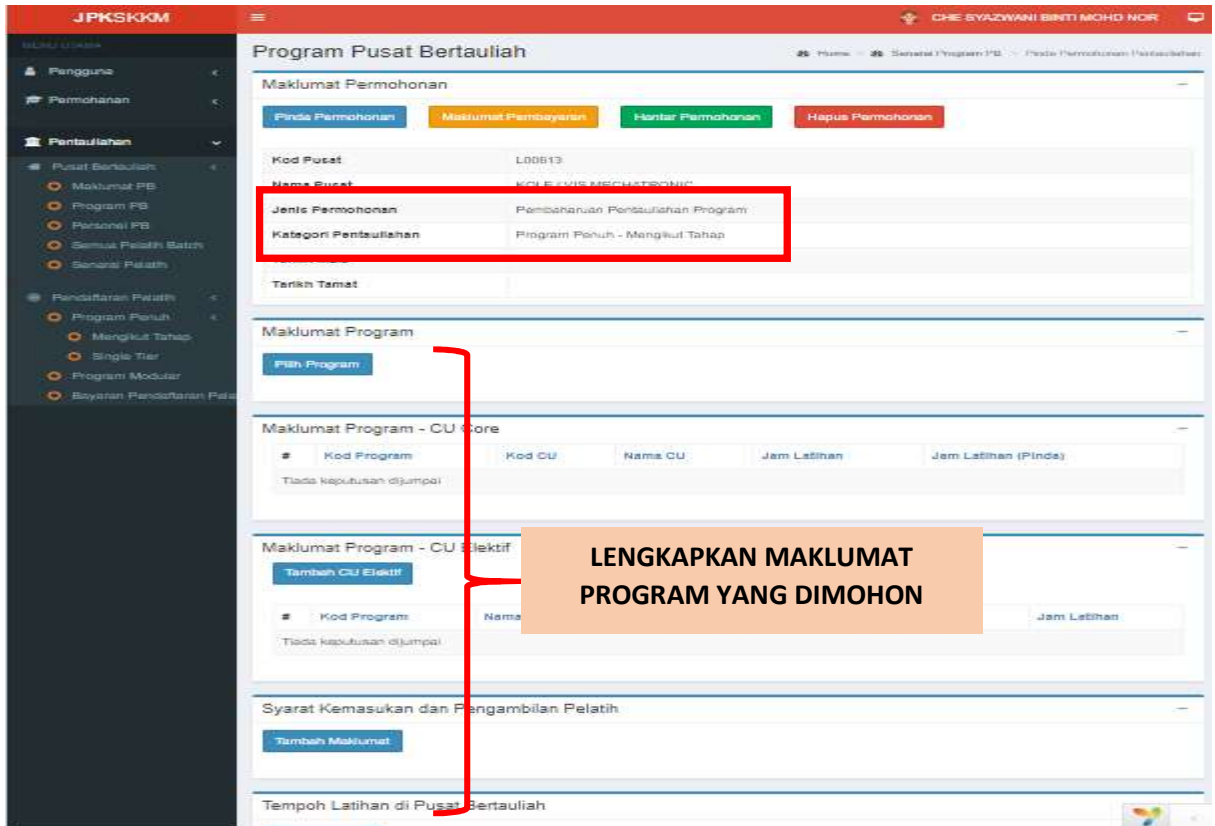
JPKSKKM

CHE SYAZWANI BINTI MOHD NOR

MENU UTAMA

Pengguna

Permohonan

Pentauliahan

Pusat Bertauliah

Maklumat PB

Program PB

Personel PB

Semua Pelatih Batch

Senarai Pelatih

Pendaftaran Pelatih

Program Penuh

Mengikut Tahap

Single Tier

Program Modular

Bayaran Pendaftaran Pela

Program Pusat Bertauliah

Home > Senarai Program PB > Pinda Permohonan Pentauliahan

Maklumat Permohonan

Pinda Permohonan | Maklumat Pembayaran | Hantar Permohonan | Hapus Permohonan

| Kod Pusat | L00613 |
|---|---|
| Nama Pusat | KOLEJ VIS MECHATRONIC |
| Jenis Permohonan | Pembaharuan Pentauliahan Program |
| Kategori Pentauliahan | Program Penuh - Mengikut Tahap |
| Tarikh Mula | |
| Tarikh Tamat | |

Maklumat Program

Pilih Program

Maklumat Program - CU Core

| # | Kod Program | Kod CU | Nama CU | Jam Latihan | Jam Latihan (Pinda) |
|---|---|---|---|---|---|
| Tiada keputusan dijumpai | | | | | |

Maklumat Program - CU Elektif

Tambah CU Elektif

| # | Kod Program | Nama | Jam Latihan |
|---|---|---|---|
| Tiada keputusan dijumpai | | | |

LENGKAPKAN MAKLUMAT PROGRAM YANG DIMOHON

Syarat Kemasukan dan Pengambilan Pelatih

Tambah Maklumat

Tempoh Latihan di Pusat Bertauliah